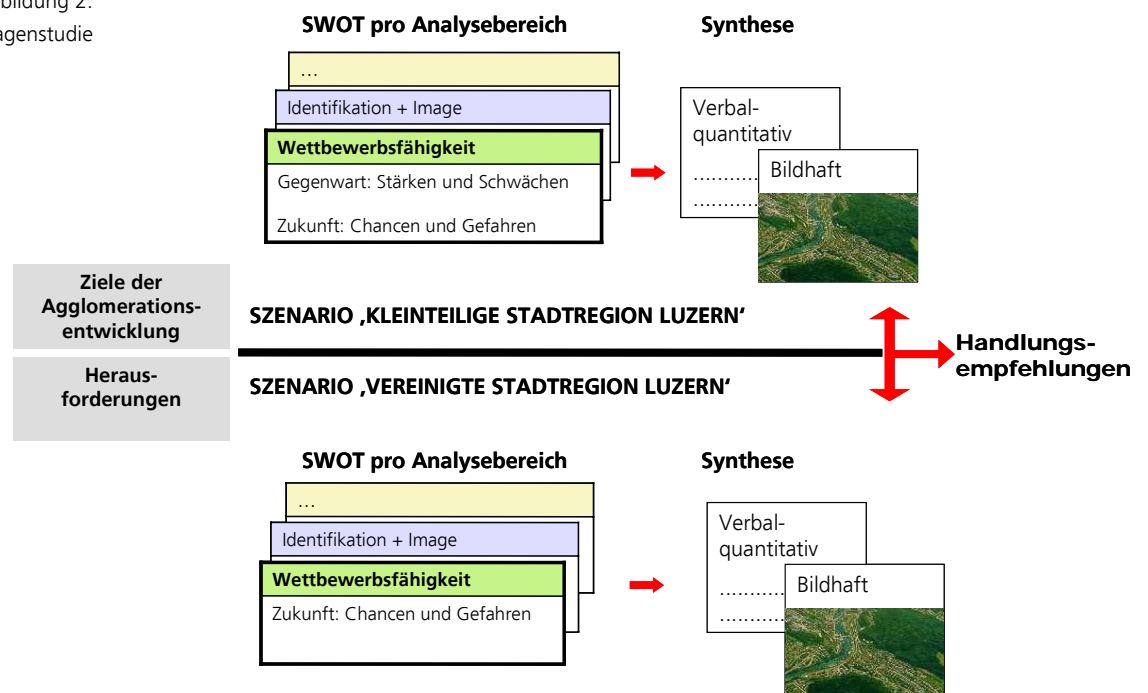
bildung 2:
agenstudie

SWOT pro Analysebereich

Synthese

...

Identifikation + Image

Wettbewerbsfähigkeit

Gegenwart: Stärken und Schwächen

Zukunft: Chancen und Gefahren

Verbal-quantitativ

..........

..........

Bildhaft

Ziele der Agglomerationsentwicklung

Herausforderungen

SZENARIO ‚KLEINTEILIGE STADTREGION LUZERN'

SZENARIO ‚VEREINIGTE STADTREGION LUZERN'

Handlungsempfehlungen

SWOT pro Analysebereich

Synthese

...

Identifikation + Image

Wettbewerbsfähigkeit

Zukunft: Chancen und Gefahren

Verbal-quantitativ

..........

..........

Bildhaft